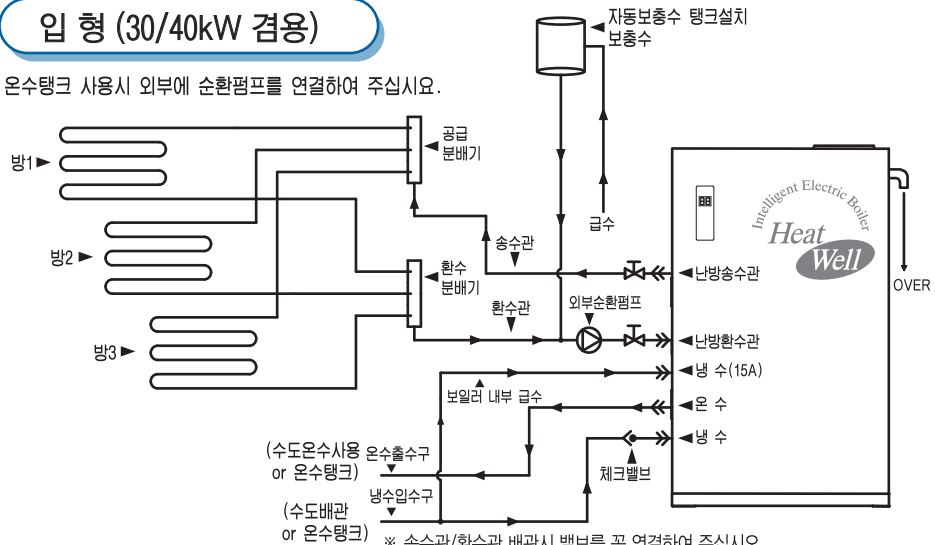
입 형 (30/40kW 겸용)

온수탱크 사용시 외부에 순환펌프를 연결하여 주십시요.

자동보충수 탱크설치
보충수

공급
분배기

방1

방2

방3

환수
분배기

송수관

환수관

급수

외부순환펌프

Intelligent Electric Boiler
Heat
Well

88

OVER

난방송수관

난방환수관

냉 수(15A)

보일러 내부 급수

온 수

냉 수

(수도온수사용
or 온수탱크)

온수출수구

냉수입수구

체크밸브

(수도배관
or 온수탱크)

※ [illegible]